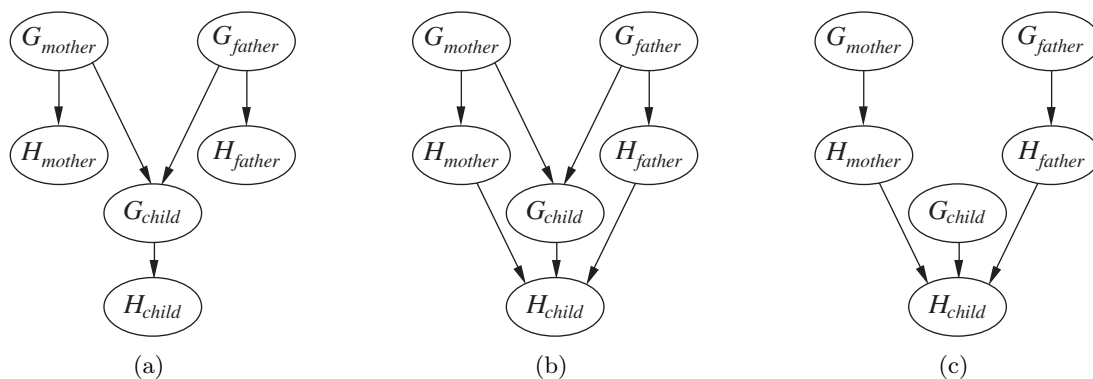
$G_{mother}$ $G_{father}$ $H_{mother}$ $H_{father}$ $G_{child}$ $H_{child}$

(a)

$G_{mother}$ $G_{father}$ $H_{mother}$ $H_{father}$ $G_{child}$ $H_{child}$

(b)

$G_{mother}$ $G_{father}$ $H_{mother}$ $H_{father}$ $G_{child}$ $H_{child}$

(c)